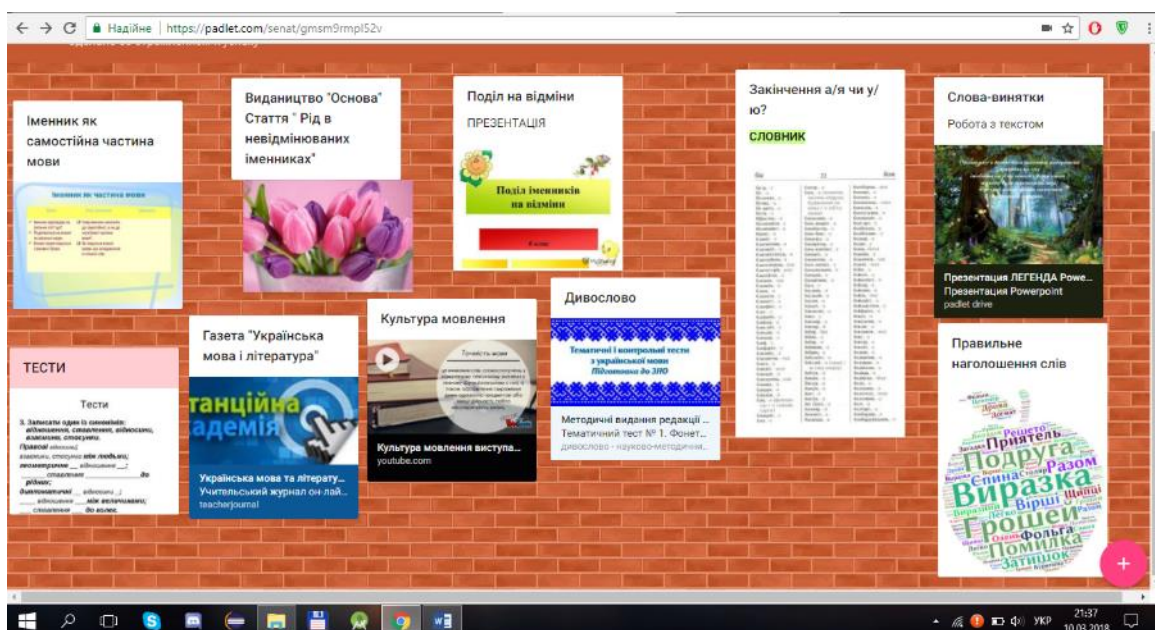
Надійне | https://padlet.com/senat/gmsm9rmpl52v

Іменник як самостійна частина мови

Іменник як частина мови

Виданництво "Основа" Стаття " Рід в невідмінюваних іменниках"

Поділ на відміни
ПРЕЗЕНТАЦІЯ

Поділ іменників на відміни

Закінчення а/я чи у/ю?
СЛОВНИК

Слова-винятки
Робота з текстом

Презентация ЛЕГЕНДА Powe...
Презентация Powerpoint
padlet drive

ТЕСТИ

Тести

Газета "Українська мова і література"

танційна адемія

Українська мова та літерату...
Учительський журнал он-лай...
teacherjournal

Культура мовлення

Точність мови

Культура мовлення виступа...
youtube.com

Дивослово

Тематичні і контрольні тести з української мови Підготовка до ЗНО

Методичні видання редакції ...
Тематичний тест № 1. Фонет...
дивослово - науково-методичн...

Правильне наголошення слів

Приятель Подруга Разом Виразка Спина Вірші Щавлі Грошей Фольга Помилка Затишок Решето

+

УКР 21:37 10.03.2018